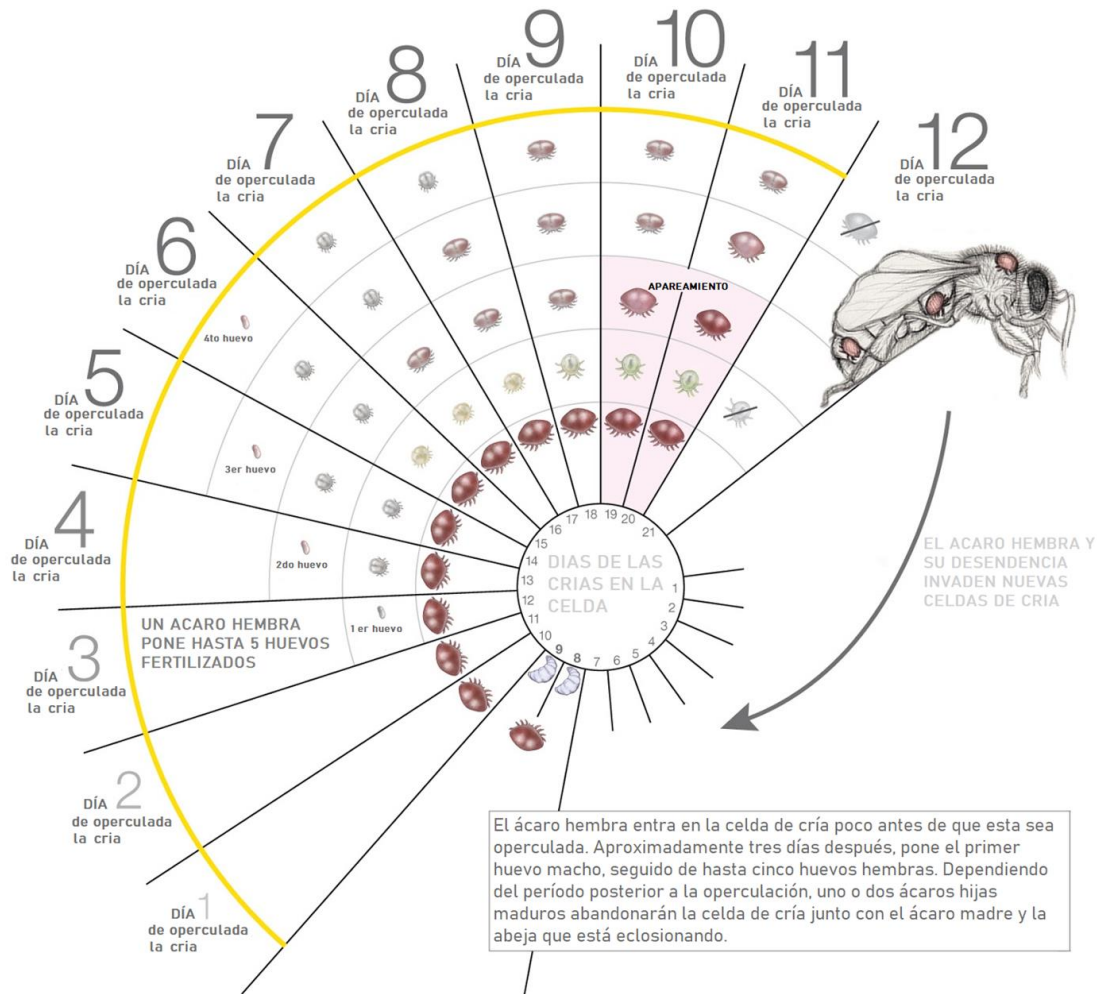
DÍA 9 de operculada la cria

DÍA 10 de operculada la cria

DÍA 8 de operculada la cria

DÍA 11 de operculada la cria

DÍA 7 de operculada la cria

DÍA 12 de operculada la cria

DÍA 6 de operculada la cria

APAREAMIENTO

4to huevo

DÍA 5 de operculada la cria

3er huevo

DÍA 4 de operculada la cria

2do huevo

UN ACARO HEMBRA PONE HASTA 5 HUEVOS FERTILIZADOS

1 er huevo

DÍA 3 de operculada la cria

DÍA 2 de operculada la cria

DÍA 1 de operculada la cria

DIAS DE LAS CRIAS EN LA CELDA

1 2 3 4 5 6 7 8 9 10 11 12 13 14 15 16 17 18 19 20 21

EL ACARO HEMBRA Y SU DESENDENCIA INVADEN NUEVAS CELDAS DE CRIA

El ácaro hembra entra en la celda de cría poco antes de que esta sea operculada. Aproximadamente tres días después, pone el primer huevo macho, seguido de hasta cinco huevos hembras. Dependiendo del período posterior a la operculación, uno o dos ácaros hijas maduros abandonarán la celda de cría junto con el ácaro madre y la abeja que está eclosionando.